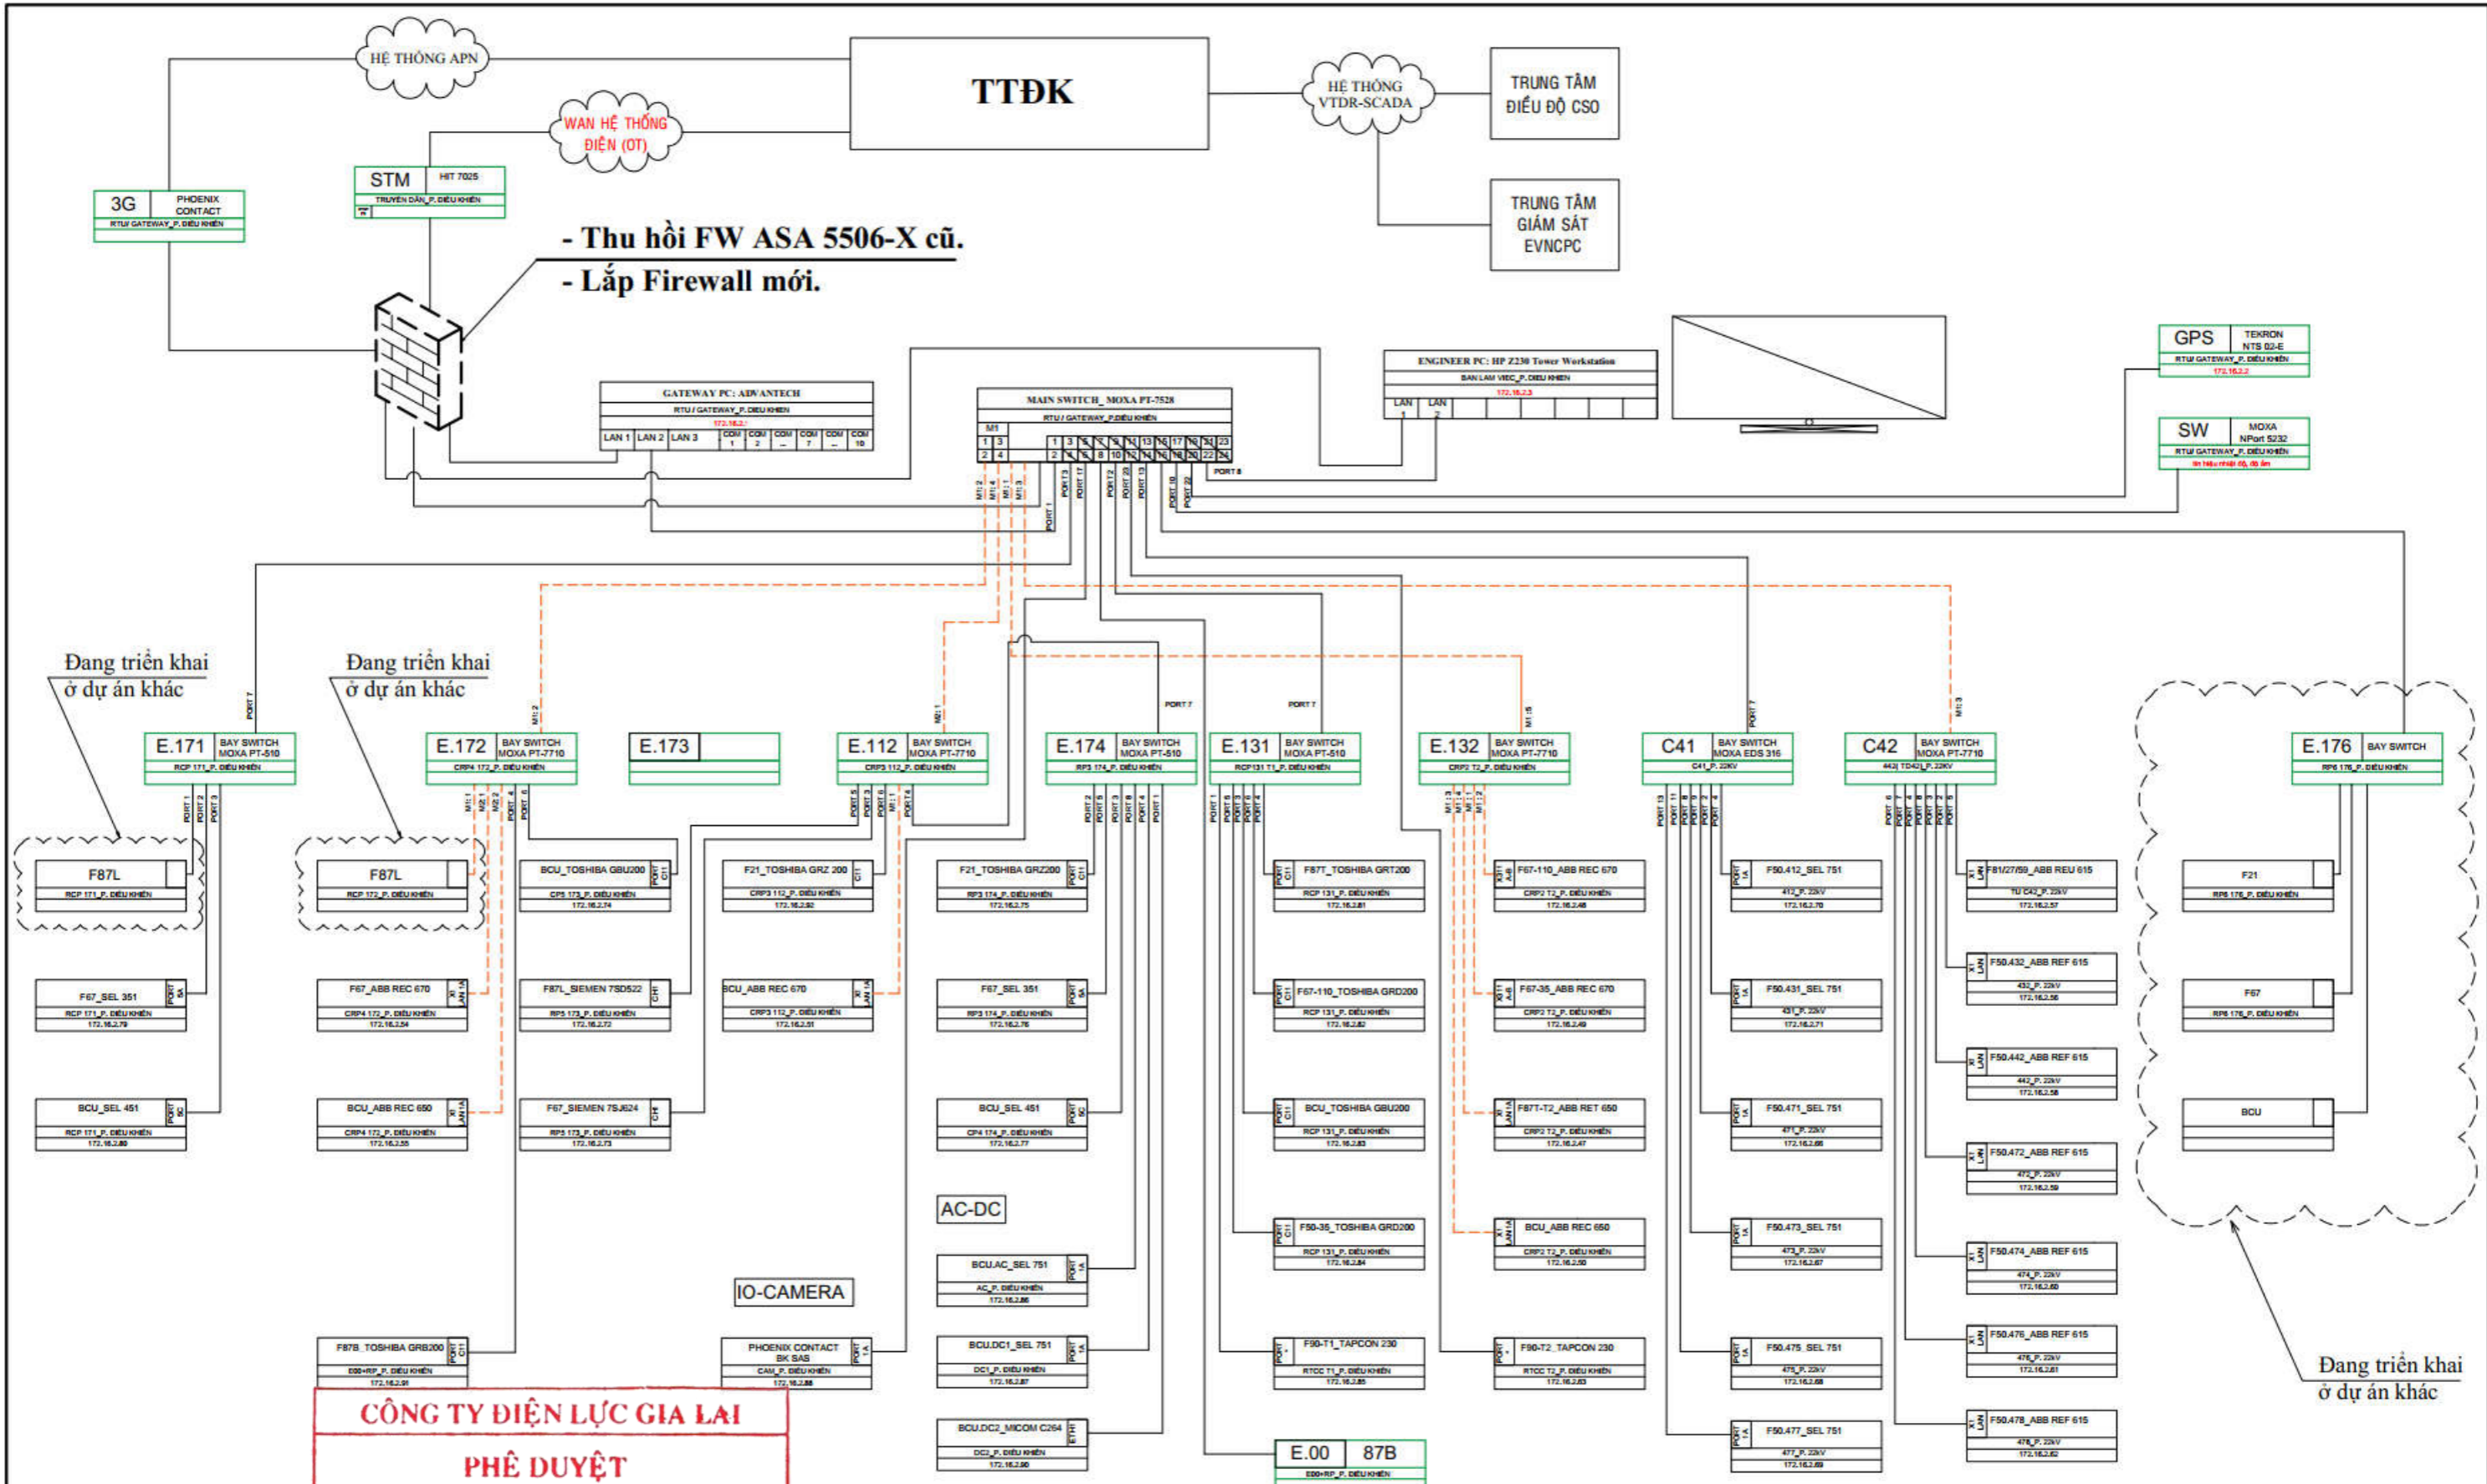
HỆ THỐNG APN

TTĐK

HỆ THỐNG VTDR-SCADA

TRUNG TÂM ĐIỀU ĐỘ CSO

WAN HỆ THỐNG ĐIỆN (OT)

TRUNG TÂM GIÁM SÁT EVNCPC

3G PHOENIX CONTACT
RTU/ GATEWAY_P. ĐIỀU KHIỂN

STM HIT 7025
TRUYỀN DẪN_P. ĐIỀU KHIỂN

- Thu hồi FW ASA 5506-X cũ.
- Lắp Firewall mới.

GATEWAY PC: ADVANTECH
RTU / GATEWAY_P. ĐIỀU KHIỂN
LAN 1 LAN 2 LAN 3 COM 1 COM 2 COM ... COM 7 COM ... COM 10

MAIN SWITCH_ MOXA PT-7528
RTU / GATEWAY_P. ĐIỀU KHIỂN
M1 1 3 2 4
1 3 5 7 9 11 13 15 17 19 21 23
2 4 6 8 10 12 14 16 18 20 22 24
PORT 8

ENGINEER PC: HP Z230 Tower Workstation
BAN LAM VIEC_P. DIEU KHIEN
172.16.2.3
LAN 1 LAN 2

GPS TEKRON NTS 02-E
RTU/ GATEWAY_P. ĐIỀU KHIỂN
172.16.2.2

SW MOXA NPort 5232
RTU/ GATEWAY_P. ĐIỀU KHIỂN
tín hiệu nhiệt độ, độ ẩm

M1:2 M1:4 M1:1 M1:3 PORT 1 PORT 3 PORT 17 PORT 12 PORT 23 PORT 13 PORT 10 PORT 22

Đang triển khai ở dự án khác

Đang triển khai ở dự án khác

PORT 7

E.171 BAY SWITCH MOXA PT-510
RCP 171_P. ĐIỀU KHIỂN

E.172 BAY SWITCH MOXA PT-7710
CRP4 172_P. ĐIỀU KHIỂN

E.173

E.112 BAY SWITCH MOXA PT-7710
CRP3 112_P. ĐIỀU KHIỂN

E.174 BAY SWITCH MOXA PT-510
RP3 174_P. ĐIỀU KHIỂN

E.131 BAY SWITCH MOXA PT-510
RCP131 T1_P. ĐIỀU KHIỂN

E.132 BAY SWITCH MOXA PT-7710
CRP2 T2_P. ĐIỀU KHIỂN

C41 BAY SWITCH MOXA EDS 316
C41_P. 22KV

C42 BAY SWITCH MOXA PT-7710
443( TD42)_P. 22KV

E.176 BAY SWITCH
RP6 176_P. ĐIỀU KHIỂN

F87L
RCP 171_P. ĐIỀU KHIỂN

F67_SEL 351
RCP 171_P. ĐIỀU KHIỂN
172.16.2.79

BCU_SEL 451
RCP 171_P. ĐIỀU KHIỂN
172.16.2.80

F87L
RCP 172_P. ĐIỀU KHIỂN

F67_ABB REC 670
CRP4 172_P. ĐIỀU KHIỂN
172.16.2.54

BCU_ABB REC 650
CRP4 172_P. ĐIỀU KHIỂN
172.16.2.55

F87B_TOSHIBA GRB200
E00+RP_P. ĐIỀU KHIỂN
172.16.2.91

BCU_TOSHIBA GBU200
CP5 173_P. ĐIỀU KHIỂN
172.16.2.74

F87L_SIEMEN 7SD522
RP5 173_P. ĐIỀU KHIỂN
172.16.2.72

F67_SIEMEN 7SJ624
RP5 173_P. ĐIỀU KHIỂN
172.16.2.73

F21_TOSHIBA GRZ 200
CRP3 112_P. ĐIỀU KHIỂN
172.16.2.92

BCU_ABB REC 670
CRP3 112_P. ĐIỀU KHIỂN
172.16.2.51

IO-CAMERA

PHOENIX CONTACT BK SAS
CAM_P. ĐIỀU KHIỂN
172.16.2.88

F21_TOSHIBA GRZ200
RP3 174_P. ĐIỀU KHIỂN
172.16.2.75

F67_SEL 351
RP3 174_P. ĐIỀU KHIỂN
172.16.2.76

BCU_SEL 451
CP4 174_P. ĐIỀU KHIỂN
172.16.2.77

AC-DC

BCU.AC_SEL 751
AC_P. ĐIỀU KHIỂN
172.16.2.86

BCU.DC1_SEL 751
DC1_P. ĐIỀU KHIỂN
172.16.2.87

BCU.DC2_MICOM C264
DC2_P. ĐIỀU KHIỂN
172.16.2.90

F87T_TOSHIBA GRT200
RCP 131_P. ĐIỀU KHIỂN
172.16.2.81

F67-110_TOSHIBA GRD200
RCP 131_P. ĐIỀU KHIỂN
172.16.2.82

BCU_TOSHIBA GBU200
RCP 131_P. ĐIỀU KHIỂN
172.16.2.83

F50-35_TOSHIBA GRD200
RCP 131_P. ĐIỀU KHIỂN
172.16.2.84

F90-T1_TAPCON 230
RTCC T1_P. ĐIỀU KHIỂN
172.16.2.85

E.00 87B
E00+RP_P. ĐIỀU KHIỂN

F67-110_ABB REC 670
CRP2 T2_P. ĐIỀU KHIỂN
172.16.2.48

F67-35_ABB REC 670
CRP2 T2_P. ĐIỀU KHIỂN
172.16.2.49

F87T-T2_ABB RET 650
CRP2 T2_P. ĐIỀU KHIỂN
172.16.2.47

BCU_ABB REC 650
CRP2 T2_P. ĐIỀU KHIỂN
172.16.2.50

F90-T2_TAPCON 230
RTCC T2_P. ĐIỀU KHIỂN
172.16.2.63

F50.412_SEL 751
412_P. 22kV
172.16.2.70

F50.431_SEL 751
431_P. 22kV
172.16.2.71

F50.471_SEL 751
471_P. 22kV
172.16.2.66

F50.473_SEL 751
473_P. 22kV
172.16.2.67

F50.475_SEL 751
475_P. 22kV
172.16.2.68

F50.477_SEL 751
477_P. 22kV
172.16.2.69

F81/27/59_ABB REU 615
TU C42_P. 22kV
172.16.2.57

F50.432_ABB REF 615
432_P. 22kV
172.16.2.56

F50.442_ABB REF 615
442_P. 22kV
172.16.2.58

F50.472_ABB REF 615
472_P. 22kV
172.16.2.59

F50.474_ABB REF 615
474_P. 22kV
172.16.2.60

F50.476_ABB REF 615
476_P. 22kV
172.16.2.61

F50.478_ABB REF 615
478_P. 22kV
172.16.2.62

F21
RP6 176_P. ĐIỀU KHIỂN

F67
RP6 176_P. ĐIỀU KHIỂN

BCU

Đang triển khai ở dự án khác

CÔNG TY ĐIỆN LỰC GIA LAI
PHÊ DUYỆT